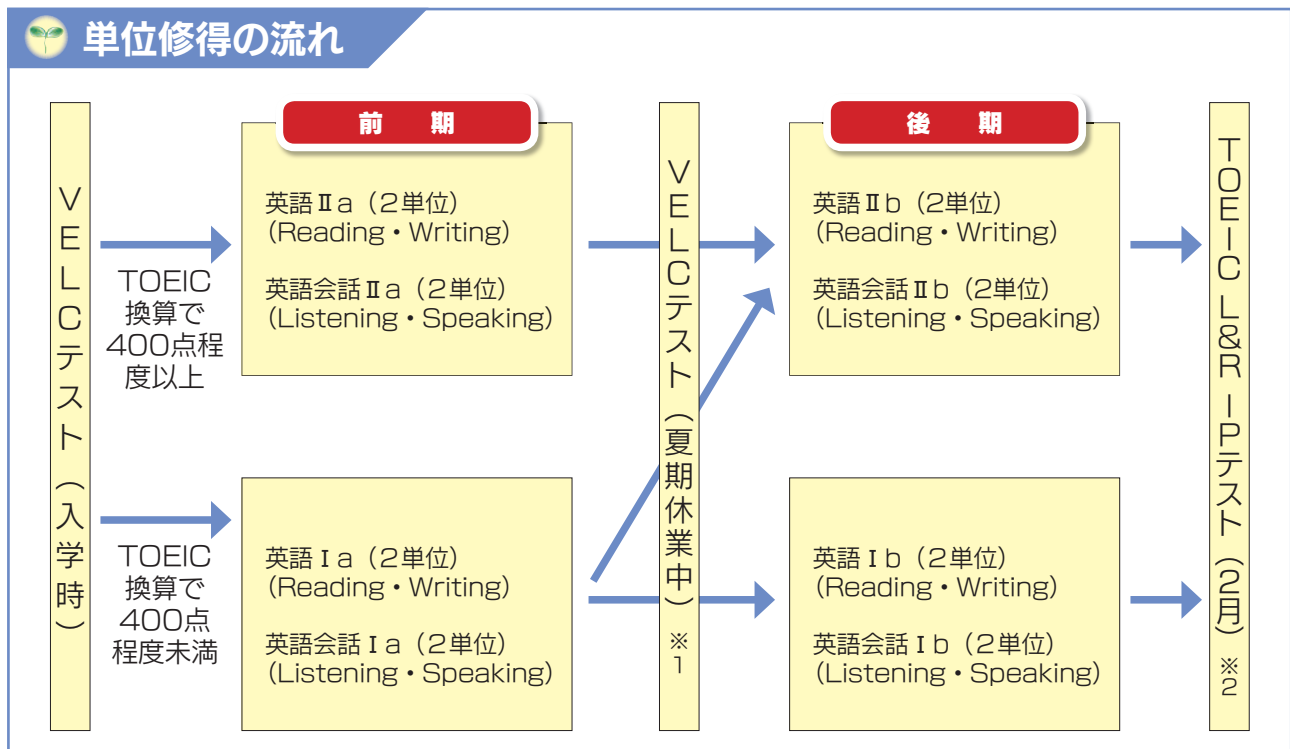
単位修得の流れ

VELCテスト（入学時）

TOEIC換算で400点程度以上

TOEIC換算で400点程度未満

前　期

英語Ⅱa（2単位）
(Reading・Writing)

英語会話Ⅱa（2単位）
(Listening・Speaking)

英語Ⅰa（2単位）
(Reading・Writing)

英語会話Ⅰa（2単位）
(Listening・Speaking)

VELCテスト（夏期休業中）
※1

後　期

英語Ⅱb（2単位）
(Reading・Writing)

英語会話Ⅱb（2単位）
(Listening・Speaking)

英語Ⅰb（2単位）
(Reading・Writing)

英語会話Ⅰb（2単位）
(Listening・Speaking)

TOEIC L&R IPテスト（2月）
※2